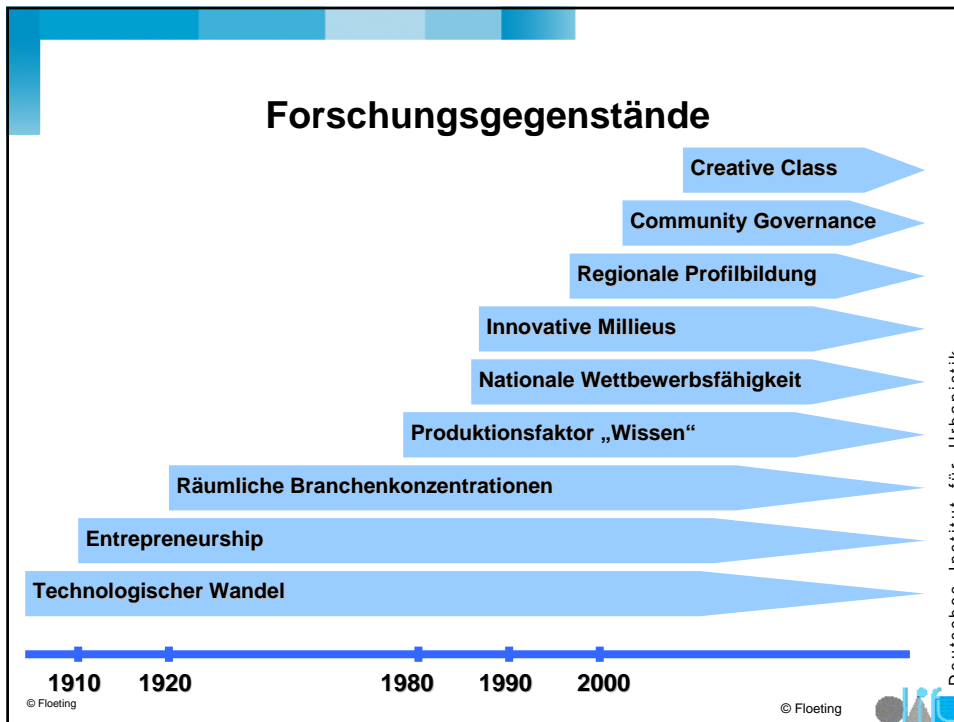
Forschungsgegenstände

Creative Class

Community Governance

Regionale Profilbildung

Innovative Millieus

Nationale Wettbewerbsfähigkeit

Produktionsfaktor „Wissen“

Räumliche Branchenkonzentrationen

Entrepreneurship

Technologischer Wandel

1910 1920 1980 1990 2000

© Floeting

© Floeting

Deutsches Institut für Urbanistik